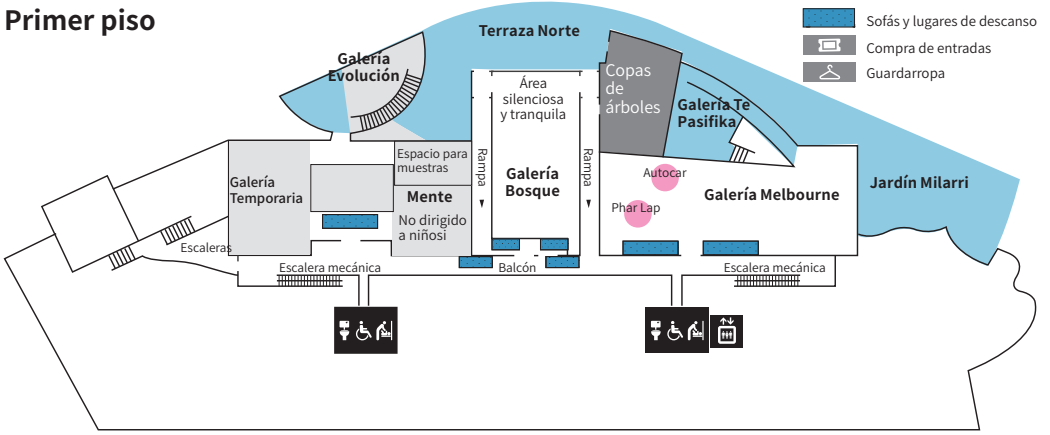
Primer piso

Sofás y lugares de descanso
Compra de entradas
Guardarropa

Terraza Norte

Galería Evolución

Área silenciosa y tranquila

Copas de árboles

Galería Te Pasifika

Espacio para muestras

Mente

No dirigido a niños

Galería Temporaria

Rampa

Galería Bosque

Rampa

Autocar

Phar Lap

Galería Melbourne

Jardín Milarri

Escaleras

Escalera mecánica

Balcón

Escalera mecánica